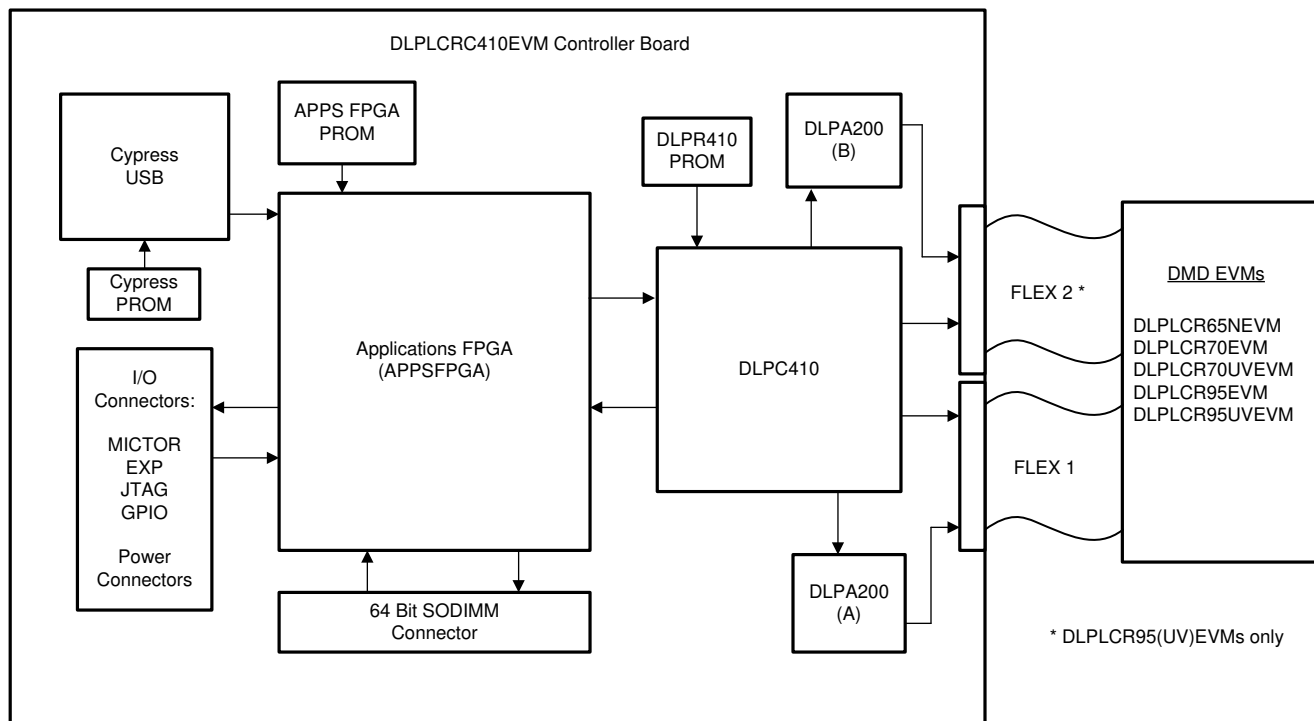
DLPLCRC410EVM Controller Board

Cypress USB

Cypress PROM

APPS FPGA PROM

DLPR410 PROM

DLPA200 (B)

Applications FPGA (APPSFPGA)

DLPC410

I/O Connectors:

MICTOR
EXP
JTAG
GPIO

Power Connectors

64 Bit SODIMM Connector

DLPA200 (A)

FLEX 2 *

FLEX 1

DMD EVMs

DLPLCR65NEVM
DLPLCR70EVM
DLPLCR70UVEVM
DLPLCR95EVM
DLPLCR95UVEVM

* DLPLCR95(UV)EVMs only